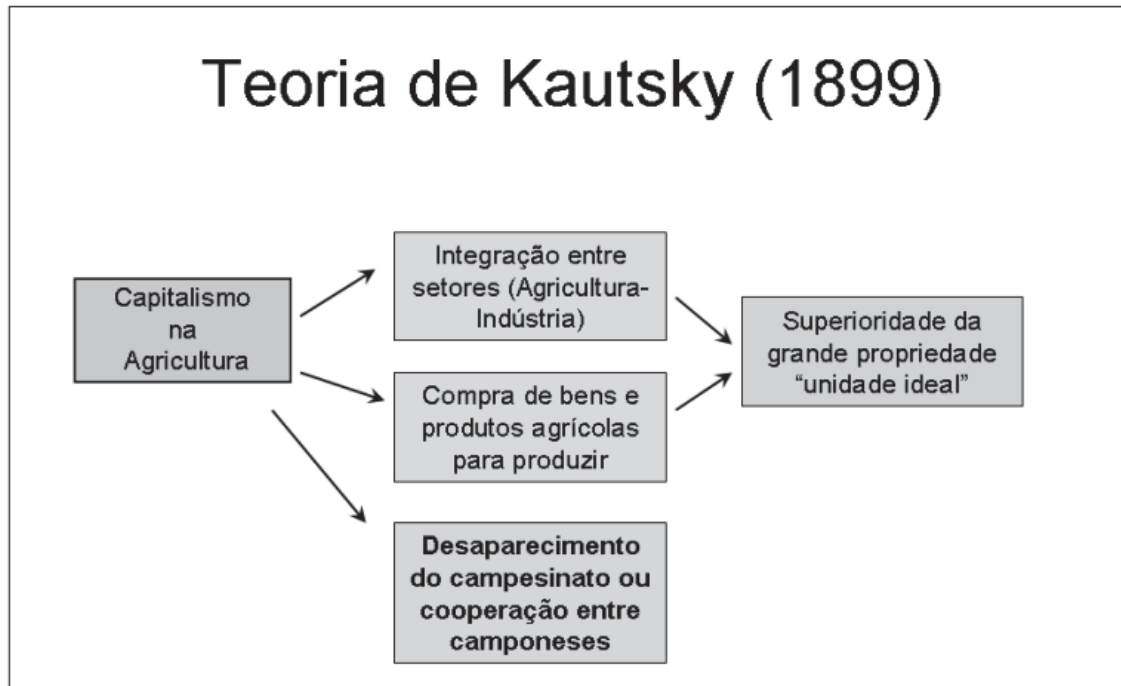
Teoria de Kautsky (1899)

Capitalismo na Agricultura

Integração entre setores (Agricultura-Indústria)

Compra de bens e produtos agrícolas para produzir

Desaparecimento do campesinato ou cooperação entre camponeses

Superioridade da grande propriedade "unidade ideal"